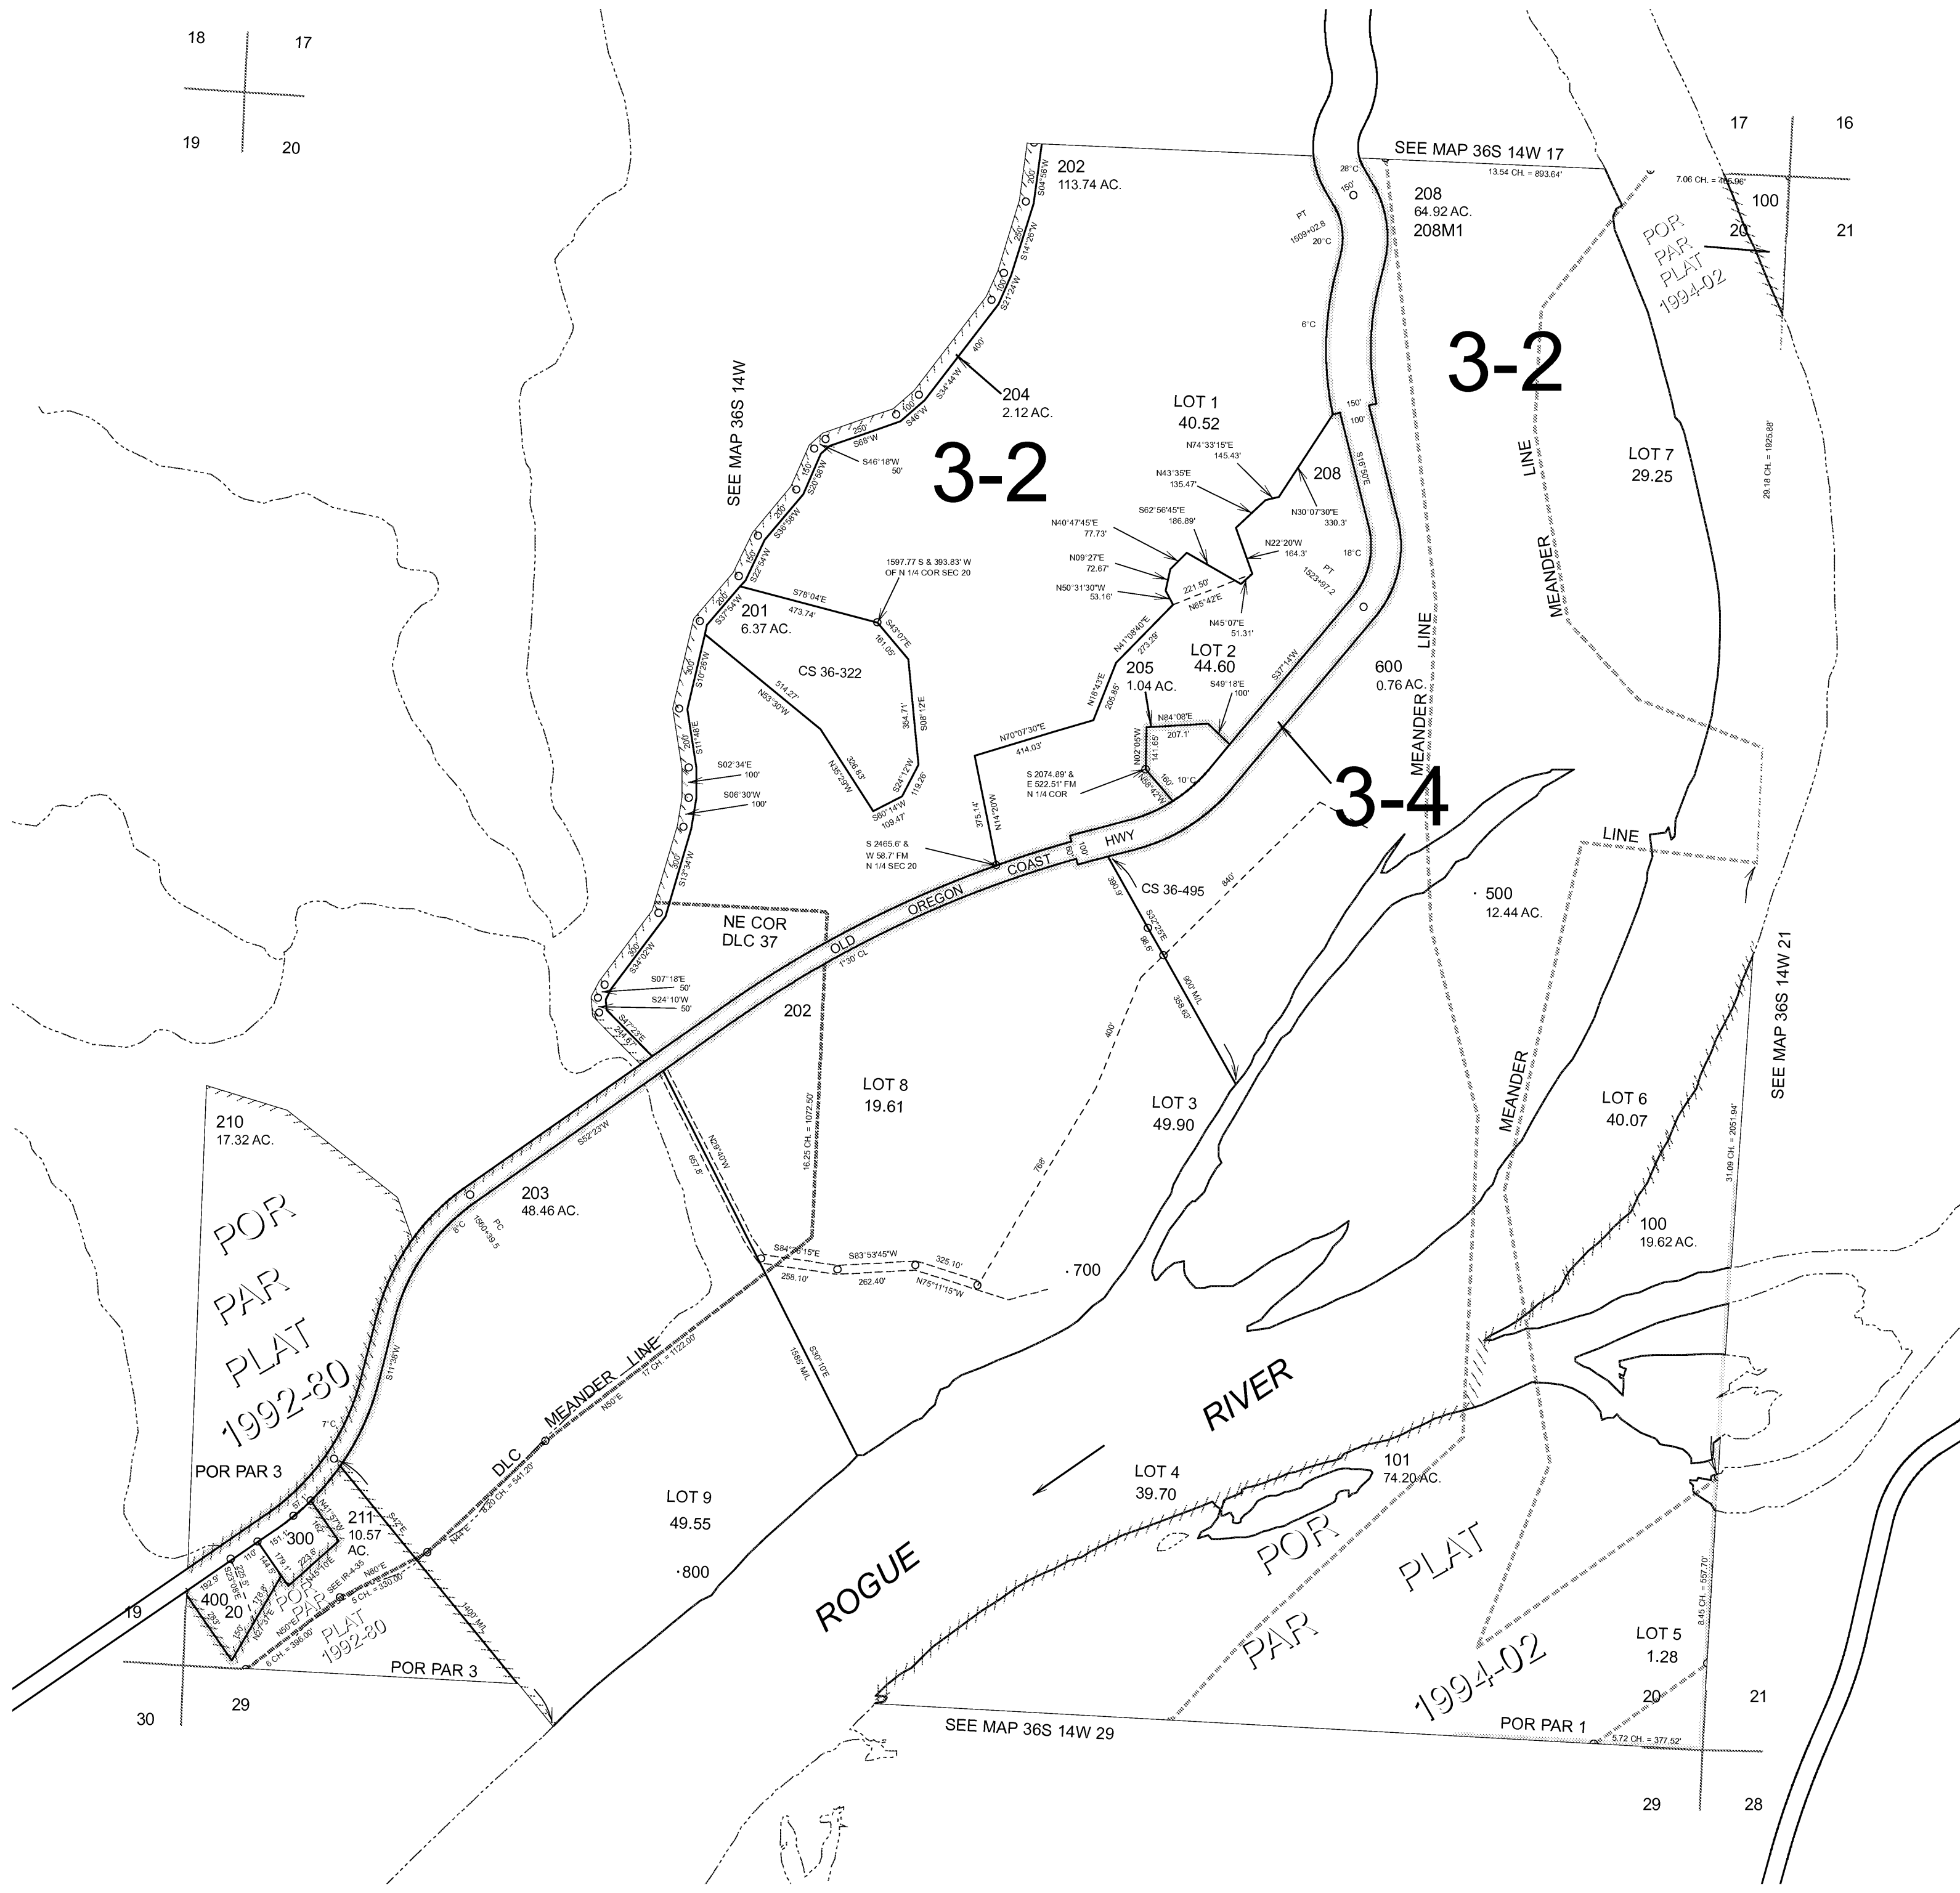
18 17
19 20

SEE MAP 36S 14W 17
13.54 CH. = 893.64'

17 16
7.06 CH. = 465.96'
100
20 21
POR PAR PLAT 1994-02

202
113.74 AC.
S04°56'W
S14°26'W
S21°24'W
400'
204
2.12 AC.
S34°44'W
S46°W
S68°W
S46°18'W 50'
S20°58'W
S38°56'W
S32°54'W
S37°54'W
SEE MAP 36S 14W

3-2

208
64.92 AC.
208M1

3-2

PT 1509+02.8
28°C
150'
20°C
6°C

LOT 1
40.52
N74°33'15"E 145.43'
N43°35'E 135.47'
S62°56'45"E 186.89'
N40°47'45"E 77.73'
N09°27'E 72.67'
N50°31'30"W 53.16'
221.50'
N65°42'E
N22°20'W 164.3'
N30°07'30"E 330.3'
208
S16°57'E
150'
100'
18°C
PT 1523+97.2
N45°07'E 51.31'

1597.77 S & 393.83' W OF N 1/4 COR SEC 20
S78°04'E
473.74'
201
6.37 AC.
S43°07'E
161.05'
CS 36-322
514.27'
N53°30'W
S08°12'E
354.71'
326.83'
N35°29'W
S24°12'W 119.26'
S60°14'W 109.47'
S10°26'W
S11°48'E
S02°34'E 100'
S06°30'W 100'
S13°34'W

LOT 2
44.60
N41°08'40"E
273.29'
N18°43'E
205.85'
205
1.04 AC.
S49°18'E 100'
S37°14'W
N84°08'E
207.1'
141.65'
N02°05'W
N56°42'W
160'
10°C
N70°07'30"E
414.03'
S 2074.89' & E 522.51' FM N 1/4 COR
375.14'
N14°20'W
S 2465.6' & W 58.7' FM N 1/4 SEC 20

600
0.76 AC.
MEANDER LINE
3-4
LOT 7
29.25
LINE
MEANDER
29.18 CH. = 1925.88'
LINE

OLD OREGON COAST HWY
60' 100'
CS 36-495
390.9'
S32°25'E
96.6'
840'
900' M/L
358.63'
NE COR DLC 37
1°30' CL
S07°18'E 50'
S24°10'W 50'
S34°02'W
S41°23'E
244.6'
202
500
12.44 AC.
SEE MAP 36S 14W 21

LOT 8
19.61
16.25 CH. = 1072.50'
400'
768'
LOT 3
49.90
MEANDER
LOT 6
40.07
31.09 CH. = 2051.94'

210
17.32 AC.
POR PAR PLAT 1992-80
203
48.46 AC.
S52°23'W
8°C
1560+39.5 PC
N29°40'W
657.8'
S84°26'15"E
258.10'
S83°53'45"W
262.40'
325.10'
N75°11'15"W
700
100
19.62 AC.

S11°38'W
DLC MEANDER LINE
17 CH. = 1122.00'
N50°E
1585' M/L
S30°10'E
RIVER
101
74.20 AC.
7°C
POR PAR 3
LOT 9
49.55
211
10.57 AC.
300
400
20
N41°57'W
S42°E
8.20 CH. = 541.20'
N40°E
SEE IR-4-35
N60°E
5 CH. = 330.00'
N50°E
6 CH. = 396.00'
POR PAR PLAT 1992-80
1450' M/L
800
LOT 4
39.70
POR PAR PLAT 1994-02
LOT 5
1.28
8.45 CH. = 557.70'
ROGUE
19
POR PAR 3
30 29
SEE MAP 36S 14W 29
20 21
POR PAR 1
5.72 CH. = 377.52'
29 28